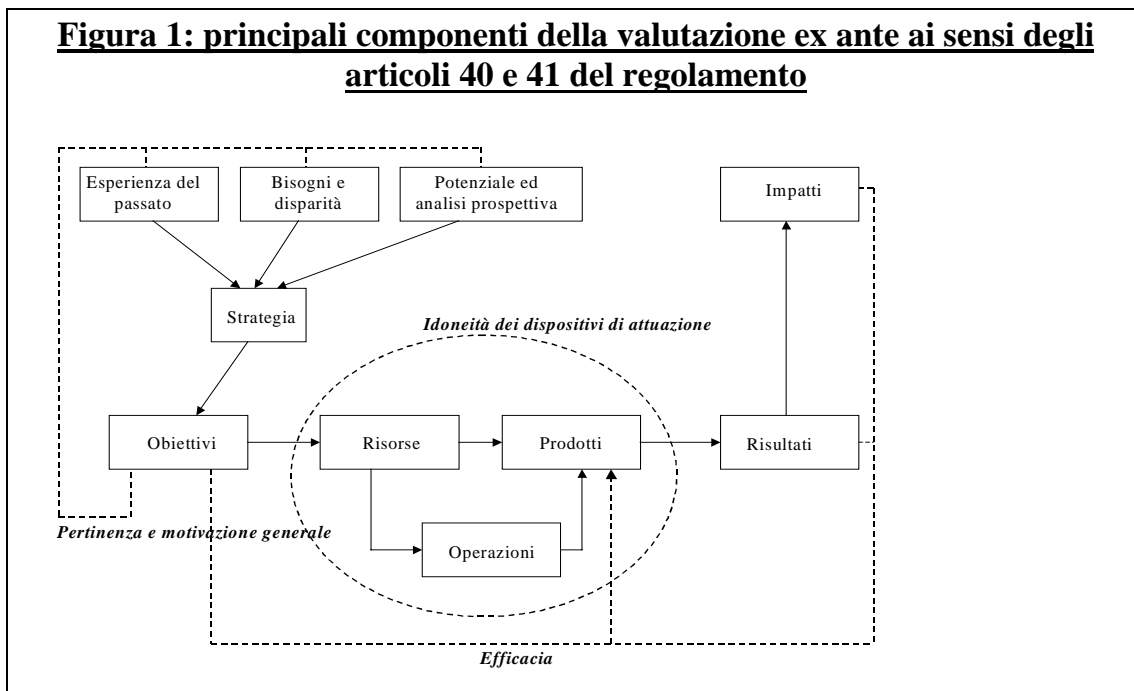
**Figura 1: principali componenti della valutazione ex ante ai sensi degli articoli 40 e 41 del regolamento**

Esperienza del passato

Bisogni e disparità

Potenziale ed analisi prospettiva

Impatti

Strategia

*Idoneità dei dispositivi di attuazione*

Obiettivi

Risorse

Prodotti

Risultati

*Pertinenza e motivazione generale*

Operazioni

*Efficacia*